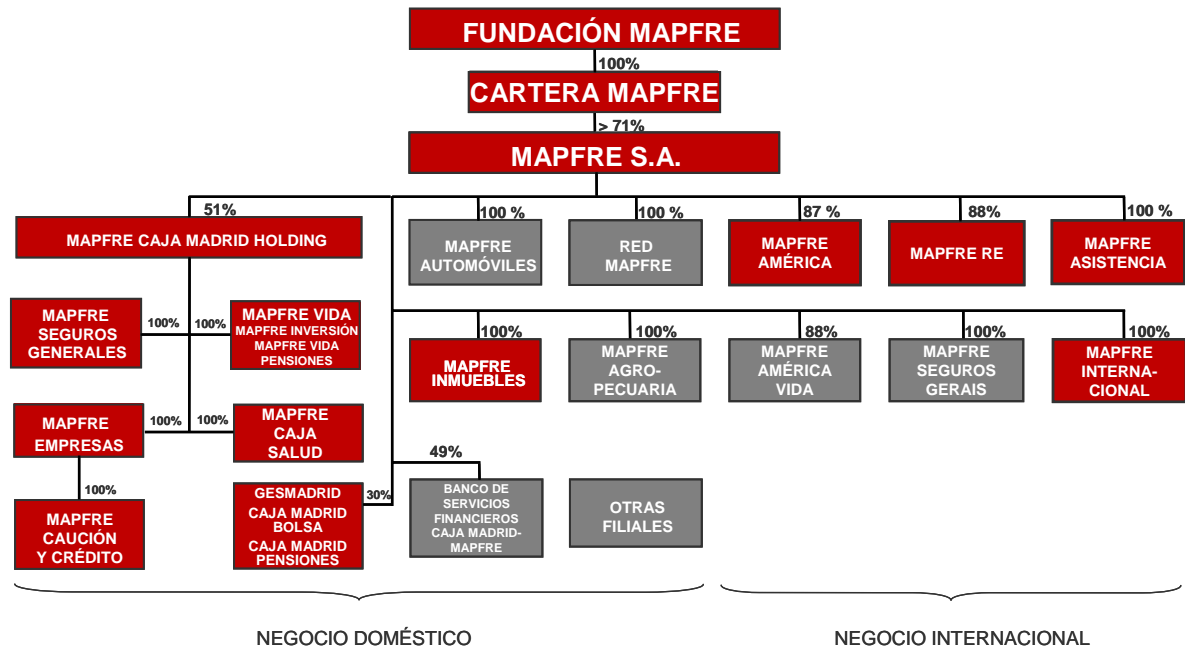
FUNDACIÓN MAPFRE

100%

CARTERA MAPFRE

> 71%

MAPFRE S.A.

51%

MAPFRE CAJA MADRID HOLDING

MAPFRE SEGUROS GENERALES

100%

100%

MAPFRE VIDA
MAPFRE INVERSIÓN
MAPFRE VIDA PENSIONES

MAPFRE EMPRESAS

100%

100%

MAPFRE CAJA SALUD

100%

MAPFRE CAUCIÓN Y CRÉDITO

GESMADRID
CAJA MADRID BOLSA
CAJA MADRID PENSIONES

30%

100 %

MAPFRE AUTOMÓVILES

100 %

RED MAPFRE

87 %

MAPFRE AMÉRICA

88%

MAPFRE RE

100 %

MAPFRE ASISTENCIA

100%

MAPFRE INMUEBLES

100%

MAPFRE AGRO-PECUARIA

88%

MAPFRE AMÉRICA VIDA

100%

MAPFRE SEGUROS GERAIS

100%

MAPFRE INTERNACIONAL

49%

BANCO DE SERVICIOS FINANCIEROS CAJA MADRID-MAPFRE

OTRAS FILIALES

NEGOCIO DOMÉSTICO

NEGOCIO INTERNACIONAL